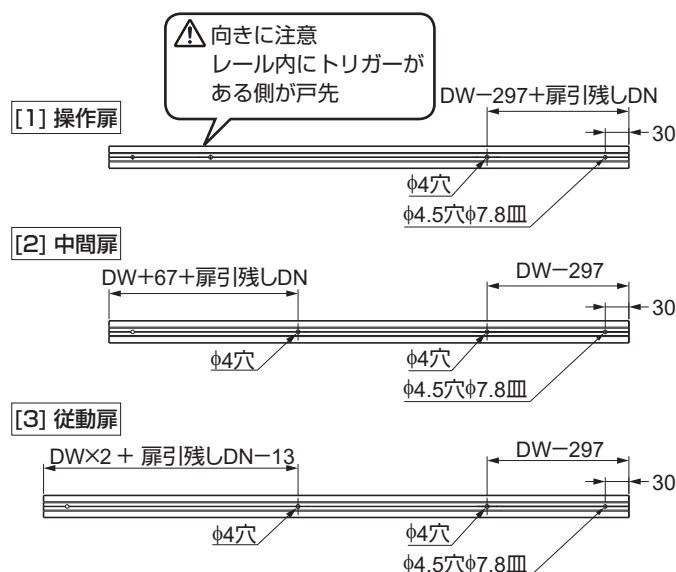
⚠向きに注意
レール内にトリガーが
ある側が戸先

[1] 操作扉

DW−297+扉引残しDN

30

φ4穴

φ4.5穴φ7.8皿

[2] 中間扉

DW+67+扉引残しDN

DW−297

30

φ4穴

φ4穴

φ4.5穴φ7.8皿

[3] 従動扉

DW×2 + 扉引残しDN−13

DW−297

30

φ4穴

φ4穴

φ4.5穴φ7.8皿